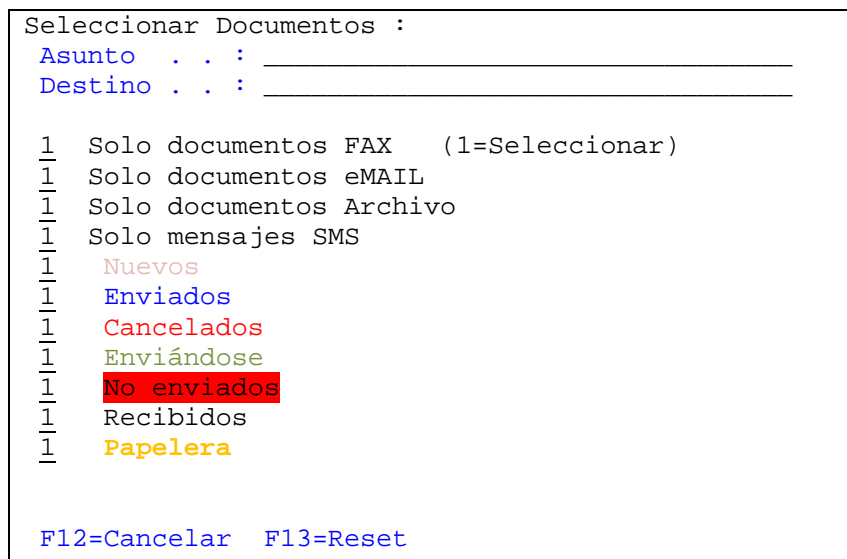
Seleccionar Documentos :
Asunto . . : ________________________________
Destino . . : ________________________________

1 Solo documentos FAX (1=Seleccionar)
1 Solo documentos eMAIL
1 Solo documentos Archivo
1 Solo mensajes SMS
1 Nuevos
1 Enviados
1 Cancelados
1 Enviándose
1 No enviados
1 Recibidos
1 Papelera

F12=Cancelar F13=Reset